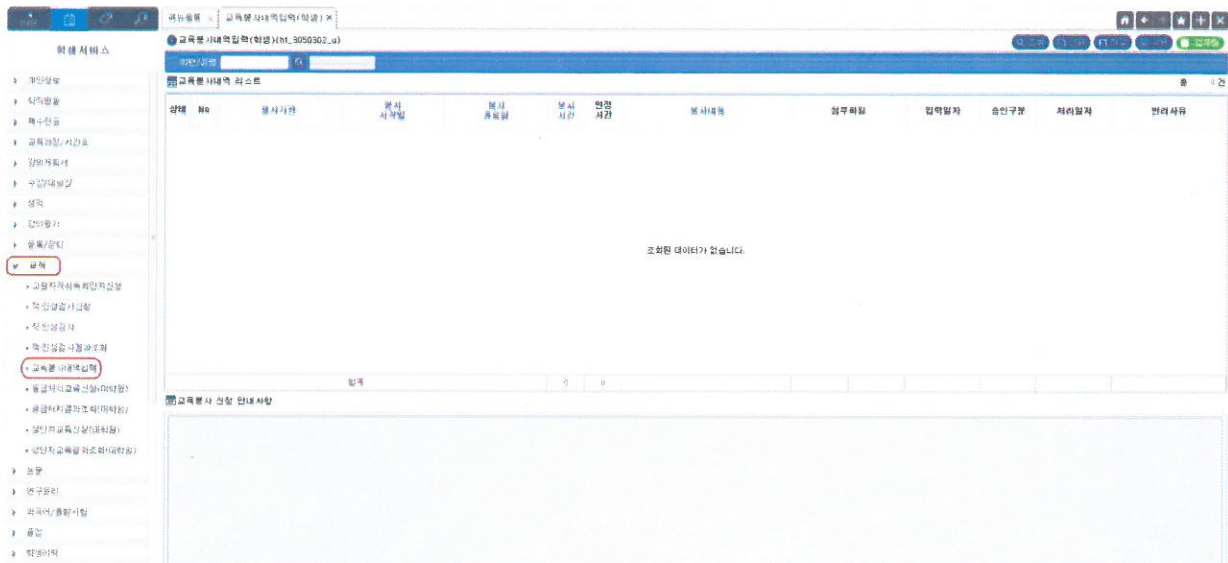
학생서비스

개인정보
학적변동
책수관리
교육과정/시간표
강의계획서
수강/대체신청
성적
강의평가
등록/장학
교직
교원자격취득예정자신청
교육실습 신청
교육실습일지
교육실습 사정결과조회
교육봉사내역입력
응급처치교육신청(미래융합)
응급처치결과조회(미래융합)
성인지교육신청(미래융합)
성인지교육결과조회(미래융합)
논문
연구윤리
외국어/졸업시험
졸업
학생이력

메뉴검색 × 교육봉사내역입력(학생) ×

교육봉사내역입력(학생)(ht_3050302_q)

교육봉사내역 리스트

총 0 건

| 상태 | No | 봉사처명 | 봉사 시작일 | 봉사 종료일 | 봉사 시간 | 인정 시간 | 봉사내용 | 첨부파일 | 입력일자 | 승인구분 | 처리일자 | 반려사유 |
|---|---|---|---|---|---|---|---|---|---|---|---|---|
| 조회된 데이터가 없습니다. | | | | | | | | | | | | |
| | | 합계 | | | 0 | 0 | | | | | | |

교육봉사 신청 안내 사항